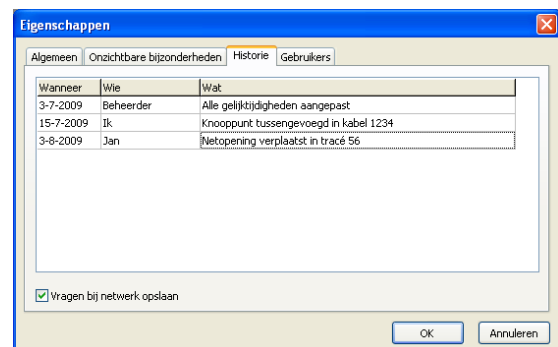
Eigenschappen

Algemeen | Onzichtbare bijzonderheden | Historie | Gebruikers

| Wanneer | Wie | Wat |
|---|---|---|
| 3-7-2009 | Beheerder | Alle gelijktijdigheden aangepast |
| 15-7-2009 | Ik | Knooppunt tussengevoegd in kabel 1234 |
| 3-8-2009 | Jan | Netopening verplaatst in tracé 56 |

Vragen bij netwerk opslaan

OK

Annuleren